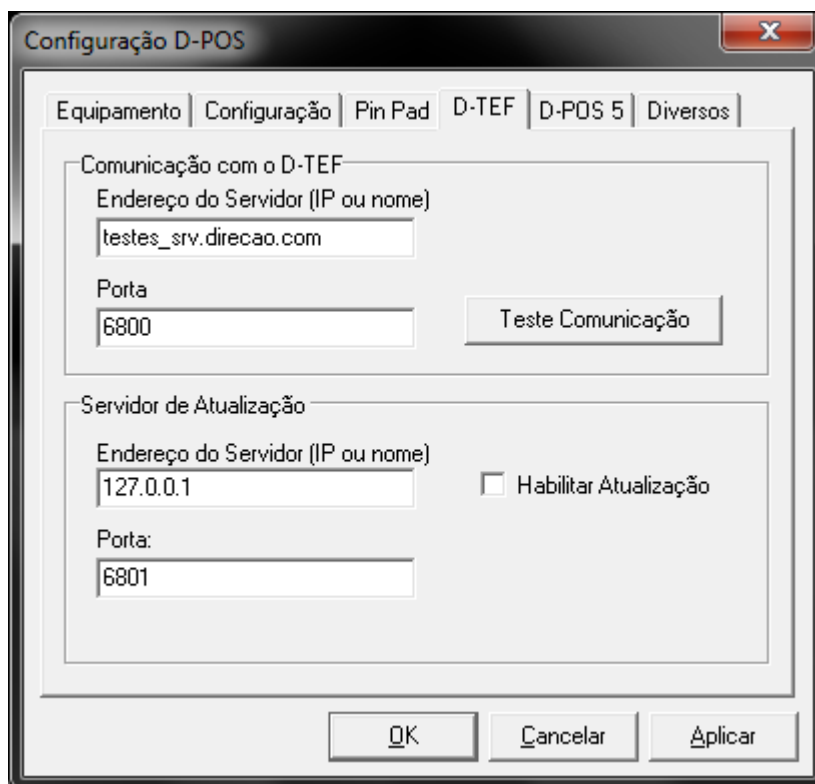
Configuração D-POS

Equipamento | Configuração | Pin Pad | D-TEF | D-POS 5 | Diversos

Comunicação com o D-TEF

Endereço do Servidor (IP ou nome)

testes_srv.direcao.com

Porta

6800

Teste Comunicação

Servidor de Atualização

Endereço do Servidor (IP ou nome)

127.0.0.1

Habilitar Atualização

Porta:

6801

OK

Cancelar

Aplicar